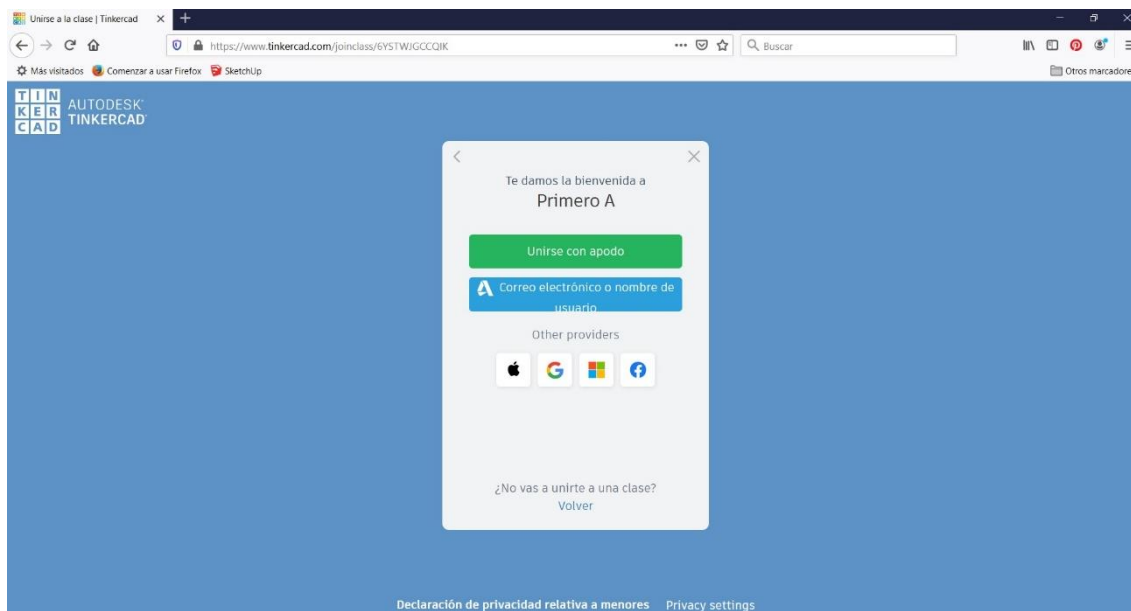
Unirse a la clase | Tinkercad

https://www.tinkercad.com/joinclass/6YSTWJGCCQIK

Buscar

Más visitados Comenzar a usar Firefox SketchUp

Otros marcadore

TIN KER CAD AUTODESK TINKERCAD

Te damos la bienvenida a
Primero A

Unirse con apodo

Correo electrónico o nombre de usuario

Other providers

¿No vas a unirte a una clase?
Volver

Declaración de privacidad relativa a menores Privacy settings